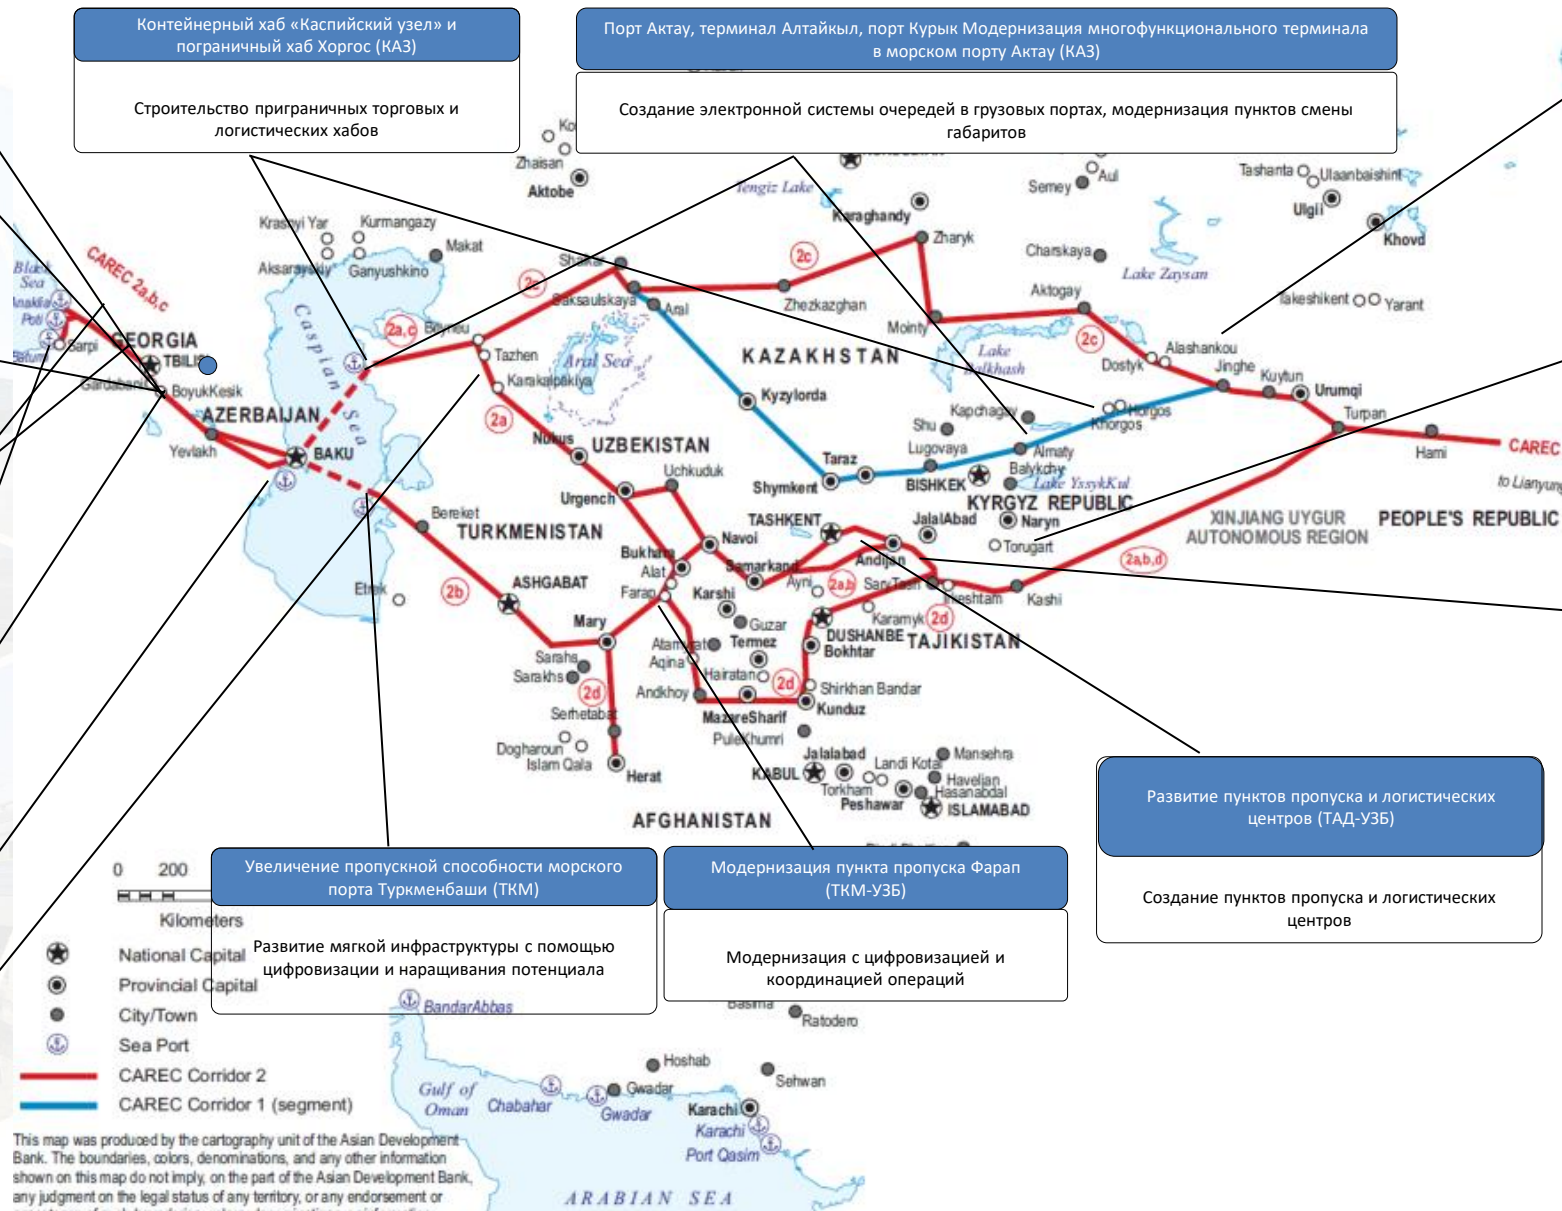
Контейнерный хаб «Каспийский узел» и пограничный хаб Хоргос (КАЗ)

Строительство приграничных торговых и логистических хабов

Порт Актау, терминал Алтайкыл, порт Курык Модернизация многофункционального терминала в морском порту Актау (КАЗ)

Создание электронной системы очередей в грузовых портах, модернизация пунктов смены габаритов

Развитие пунктов пропуска и логистических центров (ТАД-УЗБ)

Создание пунктов пропуска и логистических центров

Увеличение пропускной способности морского порта Туркменбаши (ТКМ)

Развитие мягкой инфраструктуры с помощью цифровизации и наращивания потенциала

Модернизация пункта пропуска Фарап (ТКМ-УЗБ)

Модернизация с цифровизацией и координацией операций

Zhaisan Aktobe Tengiz Lake Karaghandy Semey Aul Tashanta Ulaanbaishint Ulgii Khovd Krasnyi Yar Kurmangazy Makat Aksaraysky Ganyushkino Zharyk Charskaya Lake Zaysan Aktogay Takeshikent Yarant Black Sea CARECT 2a,b,c Poti Batumi Sarpi GEORGIA TBILISI Gardabani BoyukKesik AZERBAIJAN Yevlakh BAKU Caspian Sea Shalkar Saksaulskaya Aral 2c Zhezkazghan Moiynty Beyneu Tazhen Karakalpakiya Aral Sea KAZAKHSTAN Lake Balkhash Dostyk Alashankou Jinghe Kuytun Urumqi Turpan Kyzylorda Kapchagay Khorgos Shu Almaty Lugovaya Balykchy Lake YssykKul Taraz Shymkent BISHKEK KYRGYZ REPUBLIC Hami CAREC to Lianyung Nukus UZBEKISTAN Uchkuduk Urgench Bereket TURKMENISTAN TASHKENT JalalAbad Naryn Torugart XINJIANG UYGUR AUTONOMOUS REGION PEOPLE'S REPUBLIC Bukhara Navoi Alat Samarkand Andijan Farap Ayni SaryTash Irkeshtam Kashi Etrek ASHGABAT Karshi Guzar Karamyk Mary Termez DUSHANBE Bokhtar TAJIKISTAN Atamyrat Aqina Sarahs Hairatan Andkhoy Shirkhan Bandar Serhetabat MazareSharif Kunduz PuleKhumri Dogharoun Islam Qala Herat Jalalabad Landi Kotal Mansehra KABUL Torkham Havelian Hasanabdal Peshawar ISLAMABAD AFGHANISTAN

0 200
Kilometers
National Capital
Provincial Capital
City/Town
Sea Port
CAREC Corridor 2
CAREC Corridor 1 (segment)

BandarAbbas Basima Ratodero Hoshab Sehwan Gwadar Gulf of Oman Chabahar Karachi Port Qasim ARABIAN SEA

This map was produced by the cartography unit of the Asian Development Bank. The boundaries, colors, denominations, and any other information shown on this map do not imply, on the part of the Asian Development Bank, any judgment on the legal status of any territory, or any endorsement or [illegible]